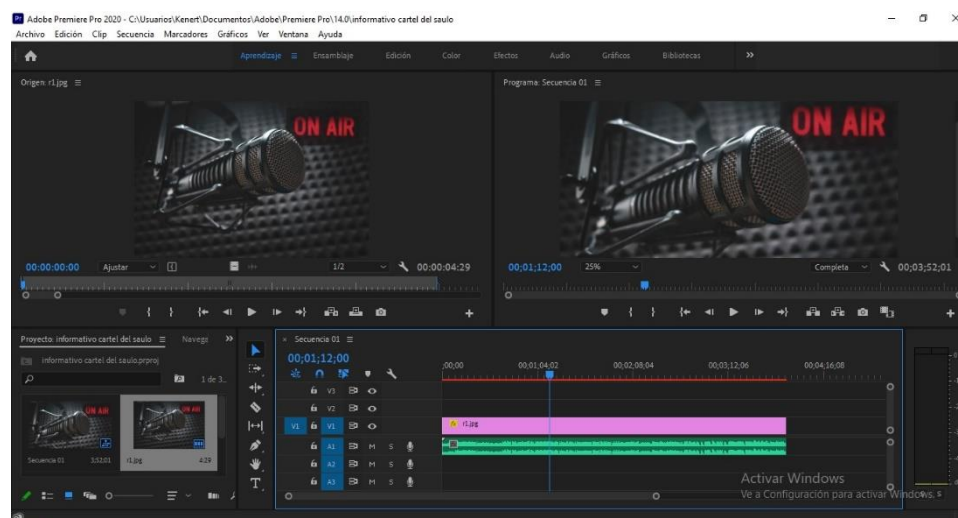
Adobe Premiere Pro 2020 - C:\Usuarios\Kenert\Documentos\Adobe\Premiere Pro\14.0\informativo cartel del saulo
Archivo Edición Clip Secuencia Marcadores Gráficos Ver Ventana Ayuda

Aprendizaje Ensamblaje Edición Color Efectos Audio Gráficos Bibliotecas »

Origen: r1.jpg

ON AIR

00:00:00:00 Ajustar 1/2 00:00:04:29

Programa: Secuencia 01

ON AIR

00;01;12;00 25% Completa 00;03;52;01

Proyecto: informativo cartel del saulo Navega »
informativo cartel del saulo.prproj
1 de 3
Secuencia 01 3;52;01 r1.jpg 4;29

Secuencia 01
00;01;12;00
;00;00 00;01;04;02 00;02;08;04 00;03;12;06 00;04;16;08
V3
V2
V1 V1
A1 M S
A2 M S
A3 M S
r1.jpg

Activar Windows
Ve a Configuración para activar Windows.